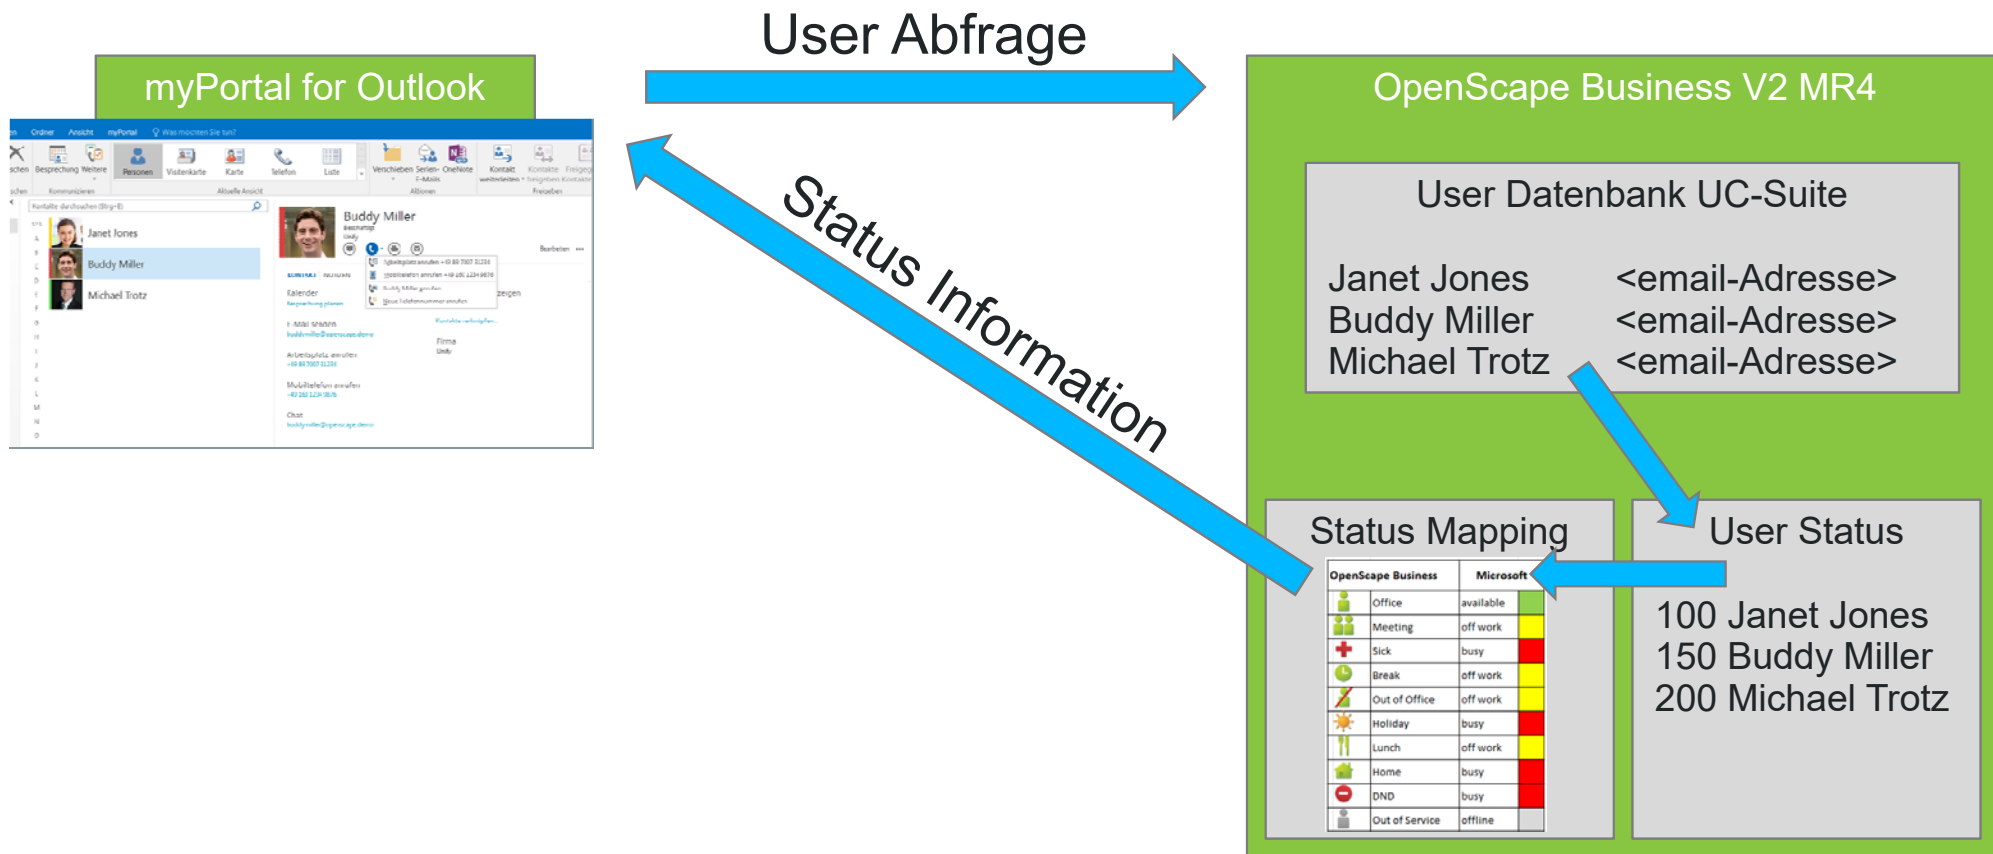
myPortal for Outlook

User Abfrage

Status Information

OpenScape Business V2 MR4

User Datenbank UC-Suite

| | |
|---|---|
| Janet Jones | <email-Adresse> |
| Buddy Miller | <email-Adresse> |
| Michael Trotz | <email-Adresse> |

Status Mapping

| OpenScape Business | Microsoft |
|---|---|
| Office | available |
| Meeting | off work |
| Sick | busy |
| Break | off work |
| Out of Office | off work |
| Holiday | busy |
| Lunch | off work |
| Home | busy |
| DND | busy |
| Out of Service | offline |

User Status

100 Janet Jones
150 Buddy Miller
200 Michael Trotz

Ordner Ansicht myPortal Was möchten Sie tun?

Besprechung Weitere Personen Visitenkarte Karte Telefon Liste Verschieben Serien-E-Mails OneNote Kontakt weiterleiten Kontakte freigeben Kontakte Freigeg

Kommunizieren Aktuelle Ansicht Aktionen Freigeben

Kontakte durchsuchen (Strg+E)

Janet Jones
Buddy Miller
Michael Trotz

Buddy Miller

Bearbeiten

Kalender
Besprechung planen

E-Mail senden

Arbeitsplatz anrufen

Mobiltelefon anrufen

Chat

Firma
Unify

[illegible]